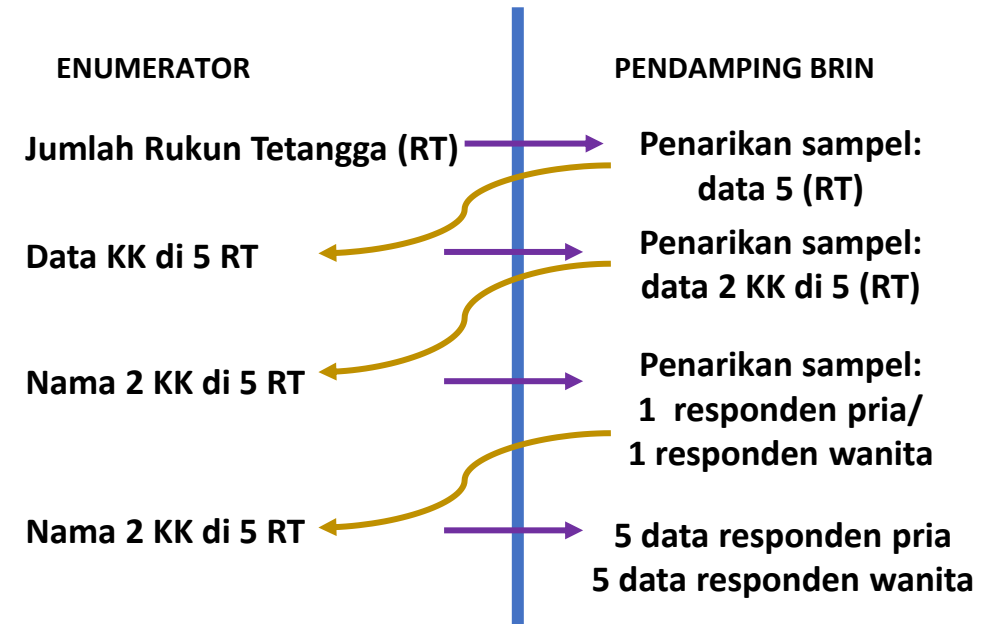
ENUMERATOR

PENDAMPING BRIN

Jumlah Rukun Tetangga (RT)

Penarikan sampel: data 5 (RT)

Data KK di 5 RT

Penarikan sampel: data 2 KK di 5 (RT)

Nama 2 KK di 5 RT

Penarikan sampel: 1 responden pria/ 1 responden wanita

Nama 2 KK di 5 RT

5 data responden pria
5 data responden wanita